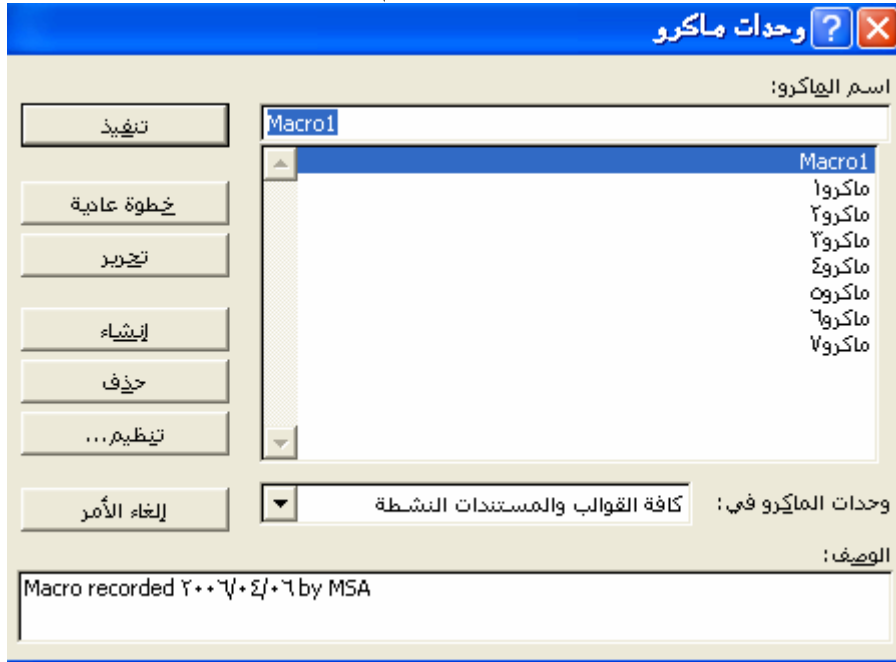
وحدات ماكرو

اسم الماكرو:

Macro1

Macro1
ماكرو١
ماكرو٢
ماكرو٣
ماكرو٤
ماكرو٥
ماكرو٦
ماكرو٧

تنفيذ
خطوة عادية
تحرير
إنشاء
حذف
تنظيم...
إلغاء الأمر

وحدات الماكرو في: كافة القوالب والمستندات النشطة

الوصف:

Macro recorded ٢٠٠٦/٠٤/٠٦ by MSA